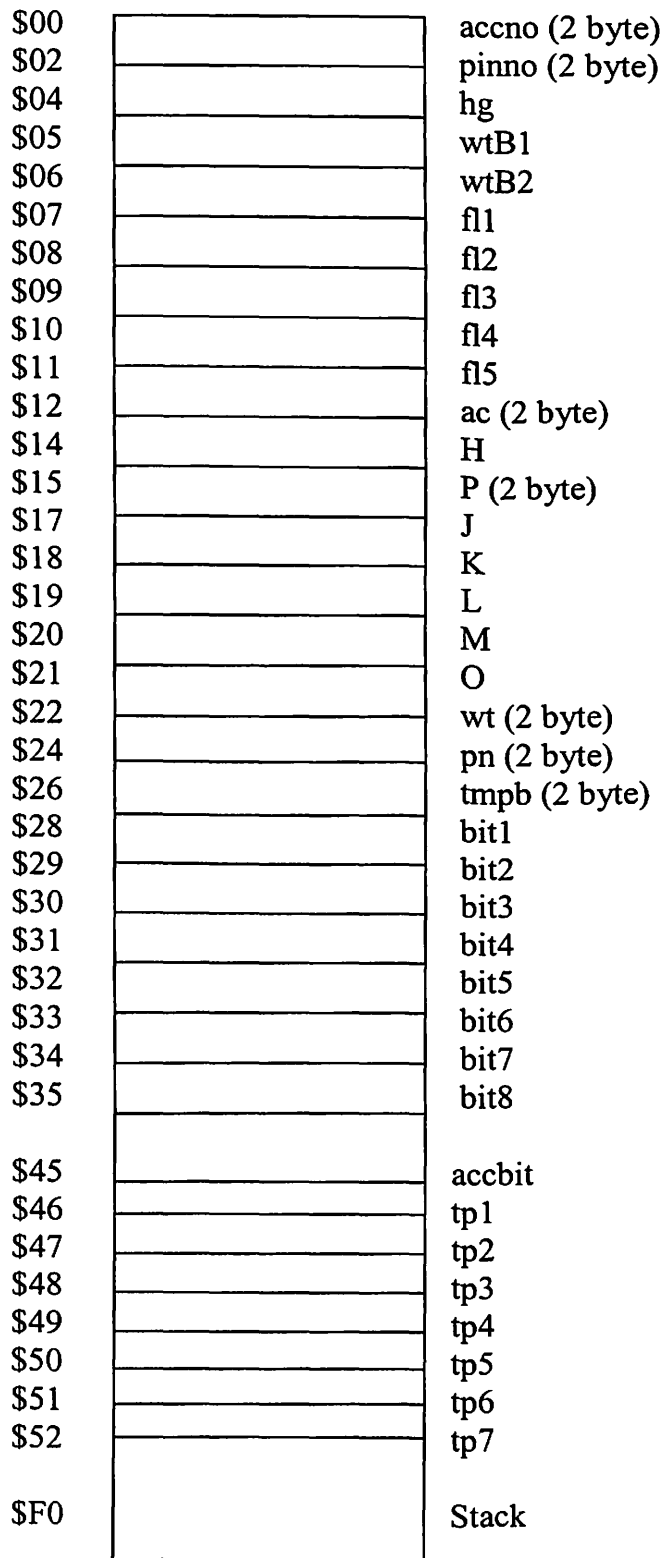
| | |
|---|---|
| \$00 | accno (2 byte) |
| \$02 | pinno (2 byte) |
| \$04 | hg |
| \$05 | wtB1 |
| \$06 | wtB2 |
| \$07 | fl1 |
| \$08 | fl2 |
| \$09 | fl3 |
| \$10 | fl4 |
| \$11 | fl5 |
| \$12 | ac (2 byte) |
| \$14 | H |
| \$15 | P (2 byte) |
| \$17 | J |
| \$18 | K |
| \$19 | L |
| \$20 | M |
| \$21 | O |
| \$22 | wt (2 byte) |
| \$24 | pn (2 byte) |
| \$26 | tmpb (2 byte) |
| \$28 | bit1 |
| \$29 | bit2 |
| \$30 | bit3 |
| \$31 | bit4 |
| \$32 | bit5 |
| \$33 | bit6 |
| \$34 | bit7 |
| \$35 | bit8 |
| \$45 | accbit |
| \$46 | tp1 |
| \$47 | tp2 |
| \$48 | tp3 |
| \$49 | tp4 |
| \$50 | tp5 |
| \$51 | tp6 |
| \$52 | tp7 |
| \$F0 | Stack |